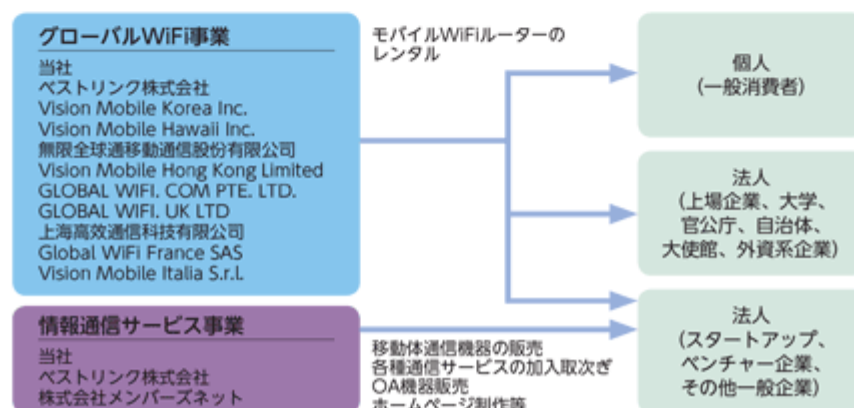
グローバルWiFi事業

当社
ベストリンク株式会社
Vision Mobile Korea Inc.
Vision Mobile Hawaii Inc.
無限全球通移動通信股份有限公司
Vision Mobile Hong Kong Limited
GLOBAL WIFI. COM PTE. LTD.
GLOBAL WIFI. UK LTD
上海高效通信科技有限公司
Global WiFi France SAS
Vision Mobile Italia S.r.l.

モバイルWiFiルーターのレンタル

個人
(一般消費者)

法人
(上場企業、大学、官公庁、自治体、大使館、外資系企業)

情報通信サービス事業

当社
ベストリンク株式会社
株式会社メンバーズネット

移動体通信機器の販売
各種通信サービスの加入取次ぎ
OA機器販売
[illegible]

法人
(スタートアップ、ベンチャー企業、その他一般企業)